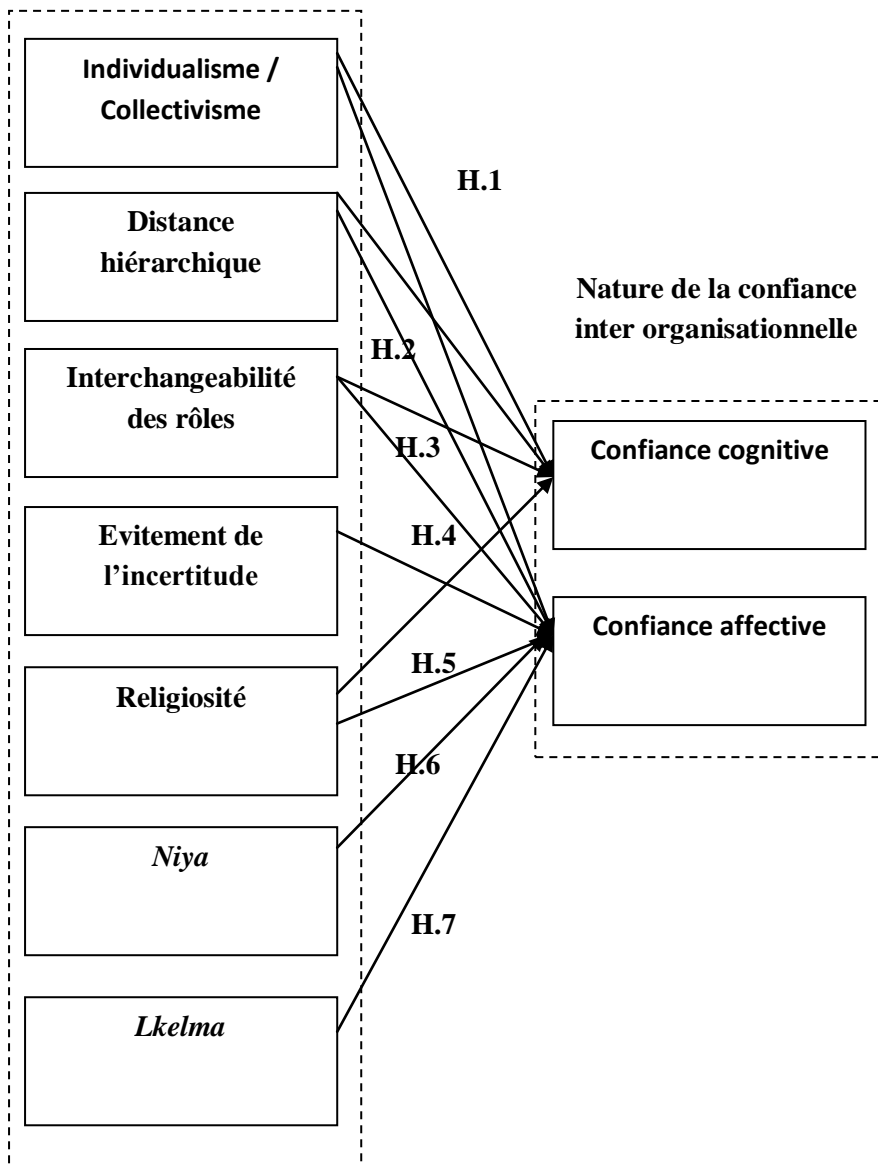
Individualisme / Collectivisme

Distance hiérarchique

Interchangeabilité des rôles

Evitement de l'incertitude

Religiosité

*Niya*

*Lkelma*

H.1

H.2

H.3

H.4

H.5

H.6

H.7

Nature de la confiance inter organisationnelle

Confiance cognitive

Confiance affective